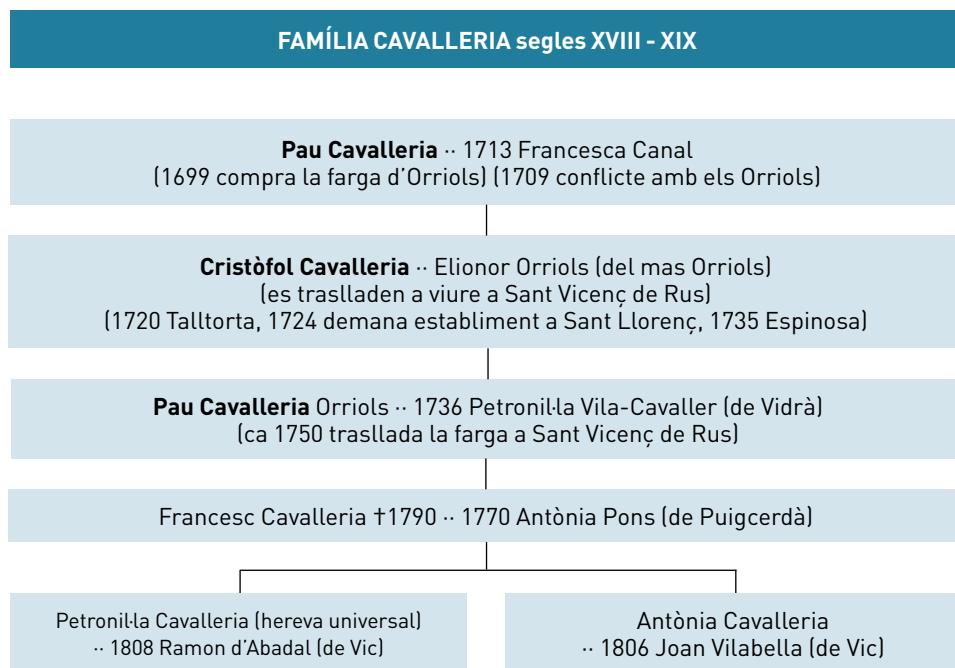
FAMÍLIA CAVALLERIA segles XVIII - XIX

**Pau Cavalleria** ·· 1713 Francesca Canal
(1699 compra la farga d'Orriols) (1709 conflicte amb els Orriols)

**Cristòfol Cavalleria** ·· Elionor Orriols (del mas Orriols)
(es traslladen a viure a Sant Vicenç de Rus)
(1720 Talltorta, 1724 demana establiment a Sant Llorenç, 1735 Espinosa)

**Pau Cavalleria** Orriols ·· 1736 Petronil·la Vila-Cavaller (de Vidrà)
(ca 1750 trasllada la farga a Sant Vicenç de Rus)

Francesc Cavalleria †1790 ·· 1770 Antònia Pons (de Puigcerdà)

Petronil·la Cavalleria (hereva universal)
·· 1808 Ramon d'Abadal (de Vic)

Antònia Cavalleria
·· 1806 Joan Vilabella (de Vic)